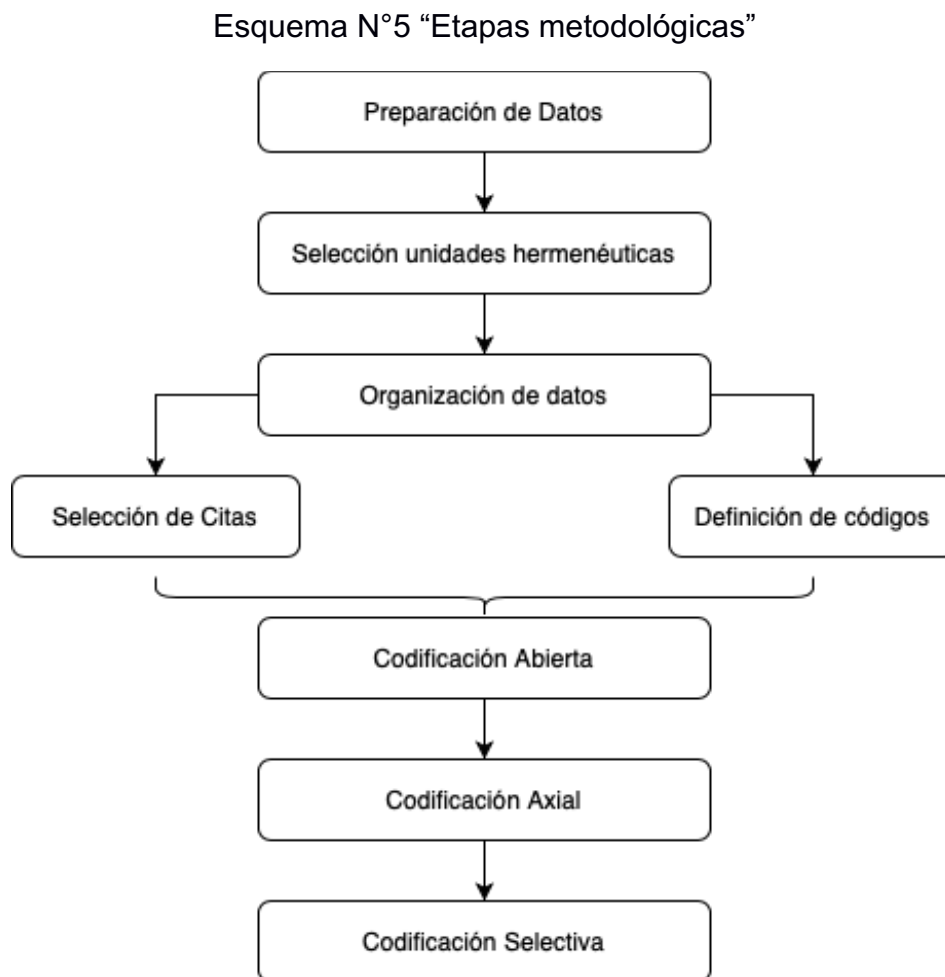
Esquema N°5 “Etapas metodológicas”

Preparación de Datos

Selección unidades hermenéuticas

Organización de datos

Selección de Citas

Definición de códigos

Codificación Abierta

Codificación Axial

Codificación Selectiva